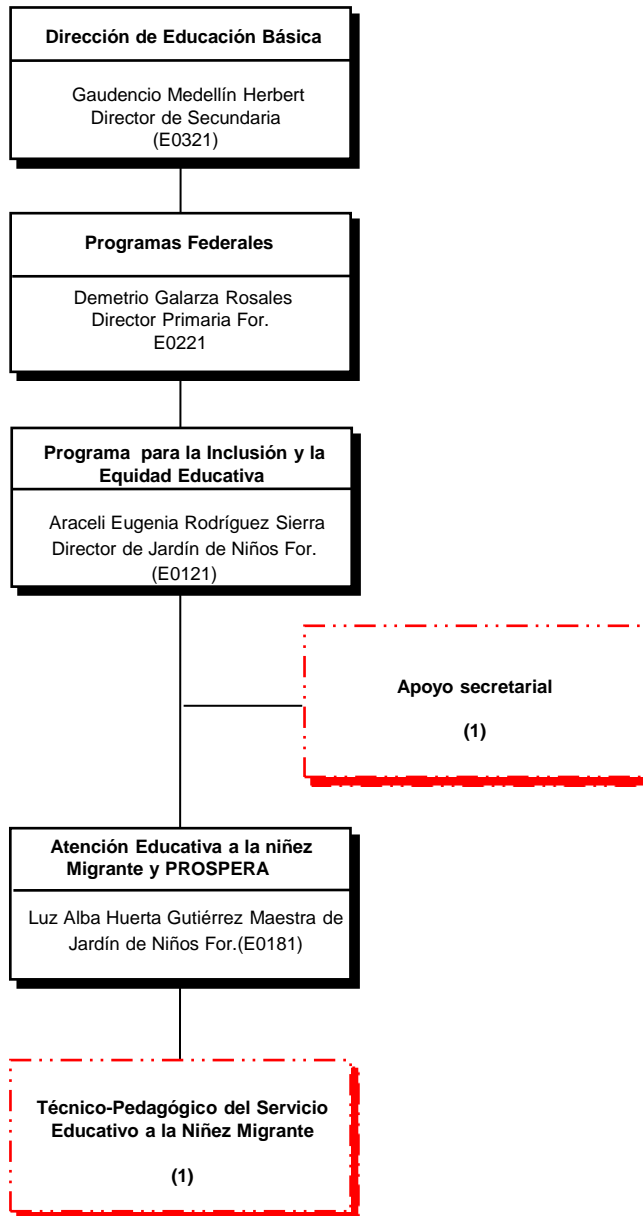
Dirección de Educación Básica

Gaudencio Medellín Herbert
Director de Secundaria
(E0321)

Programas Federales

Demetrio Galarza Rosales
Director Primaria For.
E0221

Programa para la Inclusión y la Equidad Educativa

Araceli Eugenia Rodríguez Sierra
Director de Jardín de Niños For.
(E0121)

Apoyo secretarial

(1)

Atención Educativa a la niñez Migrante y PROSPERA

Luz Alba Huerta Gutiérrez Maestra de Jardín de Niños For.(E0181)

Técnico-Pedagógico del Servicio Educativo a la Niñez Migrante

(1)